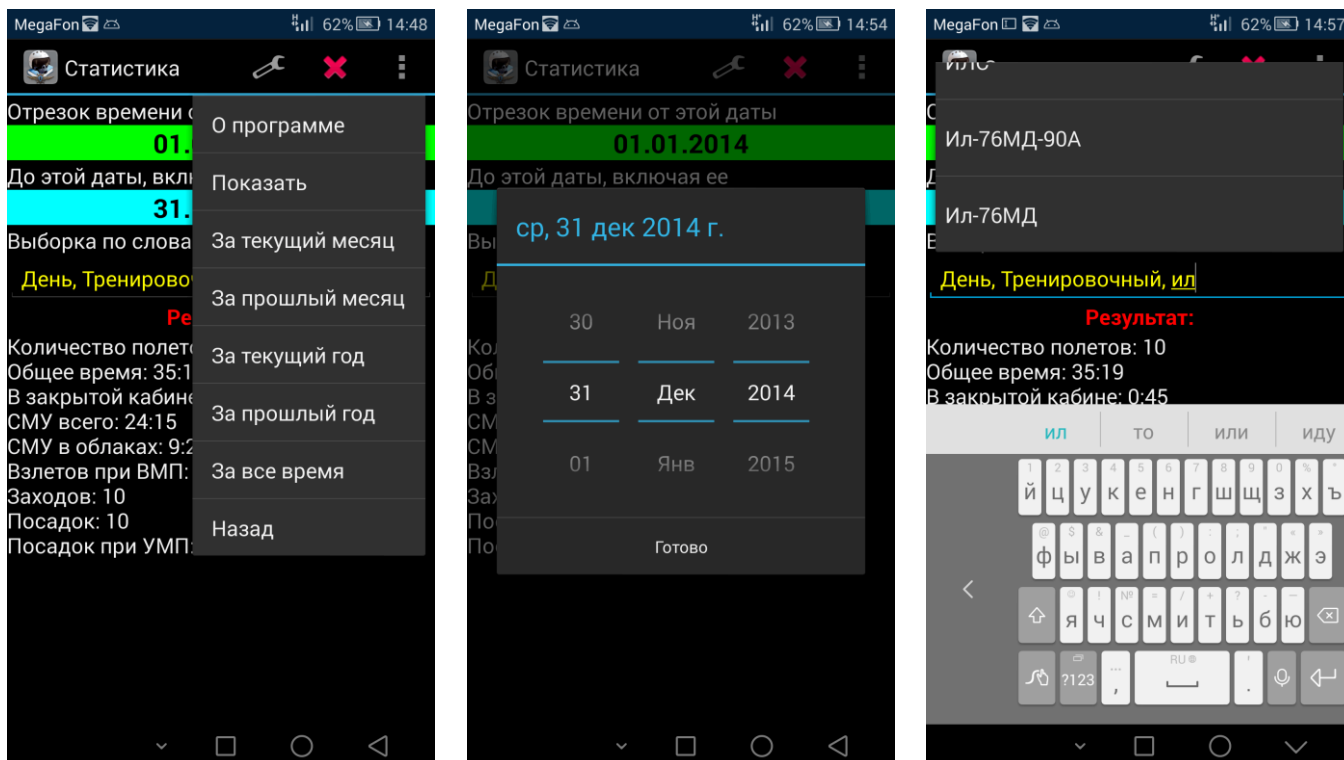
MegaFon 62% 14:48

Статистика

Отрезок времени с

01.

До этой даты, вкл

31.

Выборка по слова

День, Тренирово

Ре

Количество полето
Общее время: 35:1
В закрытой кабине
СМУ всего: 24:15
СМУ в облаках: 9:2
Взлетов при ВМП:
Заходов: 10
Посадок: 10
Посадок при УМП:

О программе
Показать
За текущий месяц
За прошлый месяц
За текущий год
За прошлый год
За все время
Назад

MegaFon 62% 14:54

Статистика

Отрезок времени от этой даты

01.01.2014

До этой даты, включая ее

ср, 31 дек 2014 г.

| 30 | Ноя | 2013 |
|---|---|---|
| 31 | Дек | 2014 |
| 01 | Янв | 2015 |

Готово

MegaFon 62% 14:57

Ил-76МД-90А

Ил-76МД

День, Тренировочный, ил

Результат:

Количество полетов: 10
Общее время: 35:19
В закрытой кабине: 0:45

ил то или иду

1 2 3 4 5 6 7 8 9 0
й ц у к е н г ш щ з х ъ
ф ы в а п р о л д ж э
я ч с м и т ь б ю
?123 , RU .